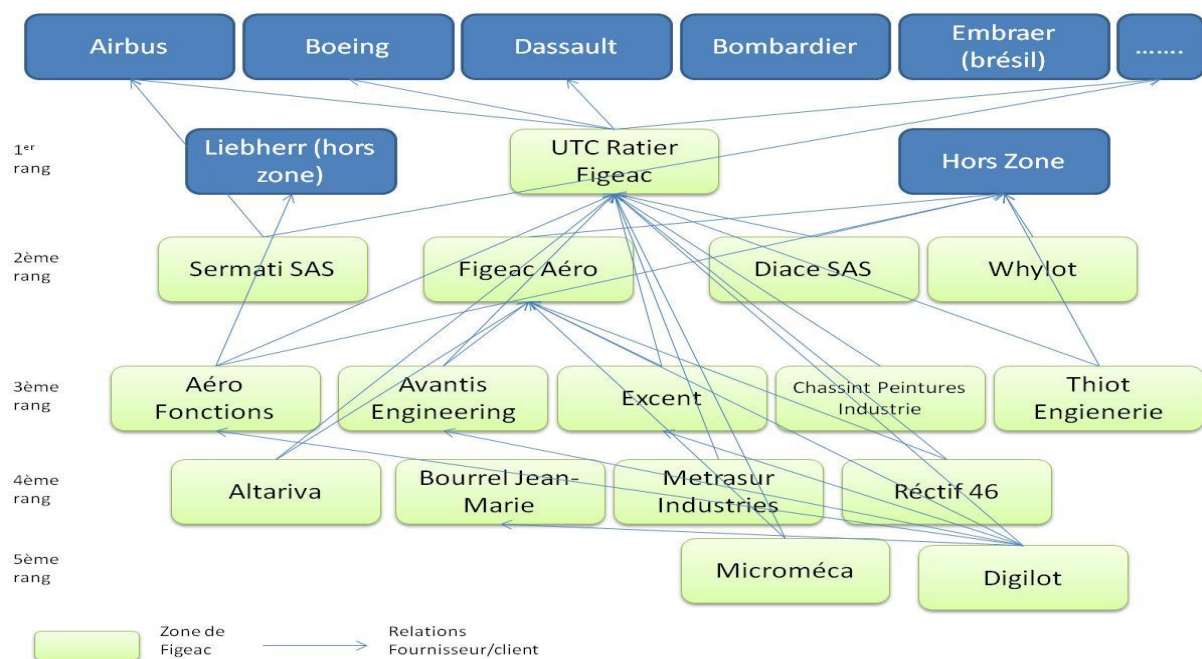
Airbus
Boeing
Dassault
Bombardier
Embraer (brésil)
.......

1$^{er}$ rang
Liebherr (hors zone)
UTC Ratier Figeac
Hors Zone

2ème rang
Sermati SAS
Figeac Aéro
Diace SAS
Whylot

3ème rang
Aéro Fonctions
Avantis Engineering
Excent
Chassint Peintures Industrie
Thiot Engienerie

4ème rang
Altariva
Bourrel Jean-Marie
Metrasur Industries
Réctif 46

5ème rang
Microméca
Digilot

Zone de Figeac
Relations Fournisseur/client